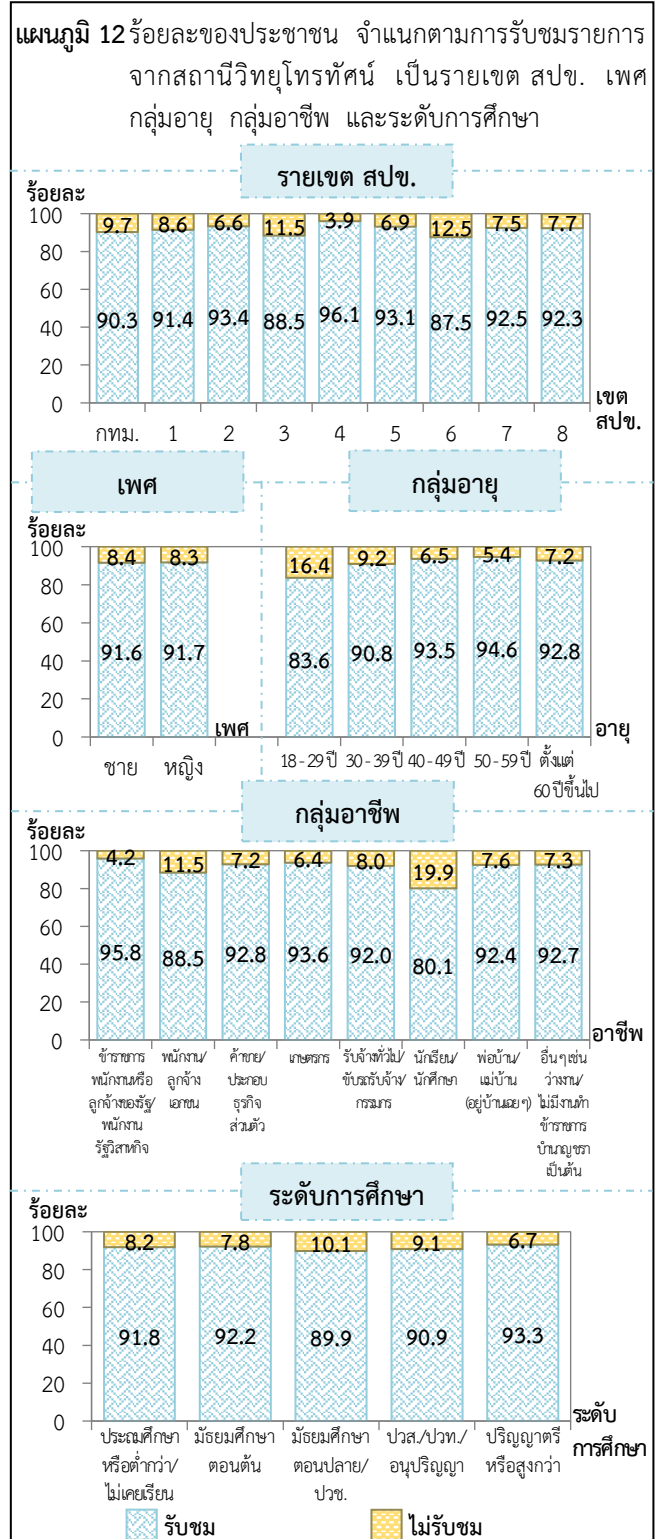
แผนภูมิ 12 ร้อยละของประชาชน จำแนกตามการรับชมรายการจากสถานีวิทยุโทรทัศน์ เป็นรายเขต สปข. เพศ กลุ่มอายุ กลุ่มอาชีพ และระดับการศึกษา

รายเขต สปข.

ร้อยละ

| เขต สปข. | กทม. | 1 | 2 | 3 | 4 | 5 | 6 | 7 | 8 |
|---|---|---|---|---|---|---|---|---|---|
| ไม่รับชม | 9.7 | 8.6 | 6.6 | 11.5 | 3.9 | 6.9 | 12.5 | 7.5 | 7.7 |
| รับชม | 90.3 | 91.4 | 93.4 | 88.5 | 96.1 | 93.1 | 87.5 | 92.5 | 92.3 |

100 80 60 40 20 0

เพศ

ร้อยละ

| เพศ | ชาย | หญิง |
|---|---|---|
| ไม่รับชม | 8.4 | 8.3 |
| รับชม | 91.6 | 91.7 |

กลุ่มอายุ

| อายุ | 18 - 29 ปี | 30 - 39 ปี | 40 - 49 ปี | 50 - 59 ปี | ตั้งแต่ 60 ปีขึ้นไป |
|---|---|---|---|---|---|
| ไม่รับชม | 16.4 | 9.2 | 6.5 | 5.4 | 7.2 |
| รับชม | 83.6 | 90.8 | 93.5 | 94.6 | 92.8 |

100 80 60 40 20 0

กลุ่มอาชีพ

ร้อยละ

| อาชีพ | ข้าราชการ พนักงานหรือลูกจ้างของรัฐ/พนักงานรัฐวิสาหกิจ | พนักงาน/ลูกจ้างเอกชน | ค้าขาย/ประกอบธุรกิจส่วนตัว | เกษตรกร | รับจ้างทั่วไป/ขับรถรับจ้าง/กรรมกร | นักเรียน/นักศึกษา | พ่อบ้าน/แม่บ้าน (อยู่บ้านเฉยๆ) | อื่นๆเช่น ว่างงาน/ไม่มีงานทำ ข้าราชการบำนาญชราเป็นต้น |
|---|---|---|---|---|---|---|---|---|
| ไม่รับชม | 4.2 | 11.5 | 7.2 | 6.4 | 8.0 | 19.9 | 7.6 | 7.3 |
| รับชม | 95.8 | 88.5 | 92.8 | 93.6 | 92.0 | 80.1 | 92.4 | 92.7 |

100 80 60 40 20 0

ระดับการศึกษา

ร้อยละ

| ระดับการศึกษา | ประถมศึกษาหรือต่ำกว่า/ไม่เคยเรียน | มัธยมศึกษาตอนต้น | มัธยมศึกษาตอนปลาย/ปวช. | ปวส./ปวท./อนุปริญญา | ปริญญาตรีหรือสูงกว่า |
|---|---|---|---|---|---|
| ไม่รับชม | 8.2 | 7.8 | 10.1 | 9.1 | 6.7 |
| รับชม | 91.8 | 92.2 | 89.9 | 90.9 | 93.3 |

100 80 60 40 20 0

รับชม ไม่รับชม